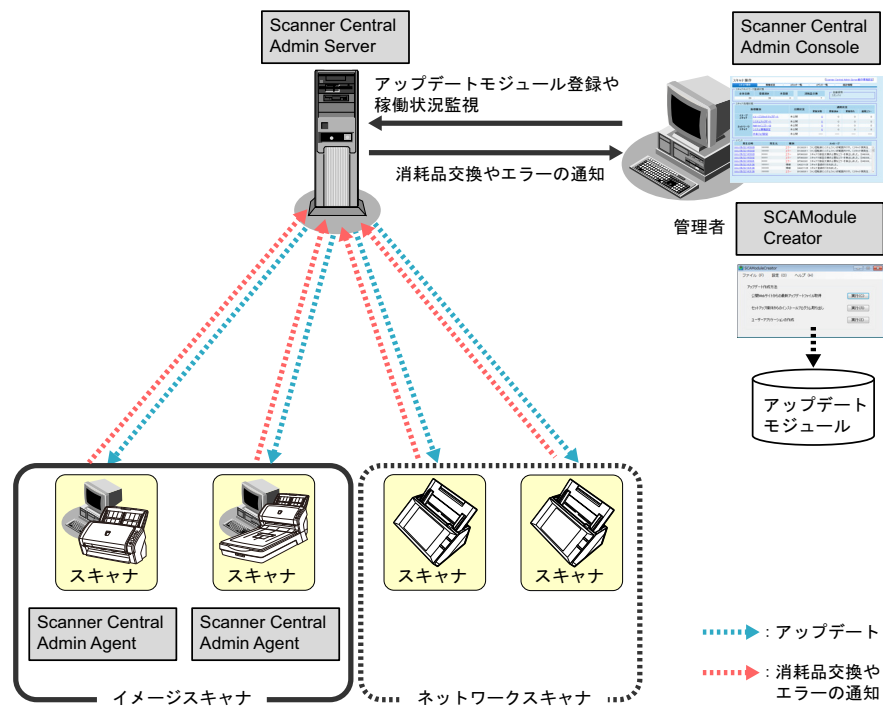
Scanner Central Admin Server

Scanner Central Admin Console

アップデートモジュール登録や稼働状況監視

消耗品交換やエラーの通知

管理者

SCAModule Creator

アップデートモジュール

スキャナ

スキャナ

スキャナ

スキャナ

Scanner Central Admin Agent

Scanner Central Admin Agent

イメージスキャナ

ネットワークスキャナ

: アップデート

: 消耗品交換やエラーの通知